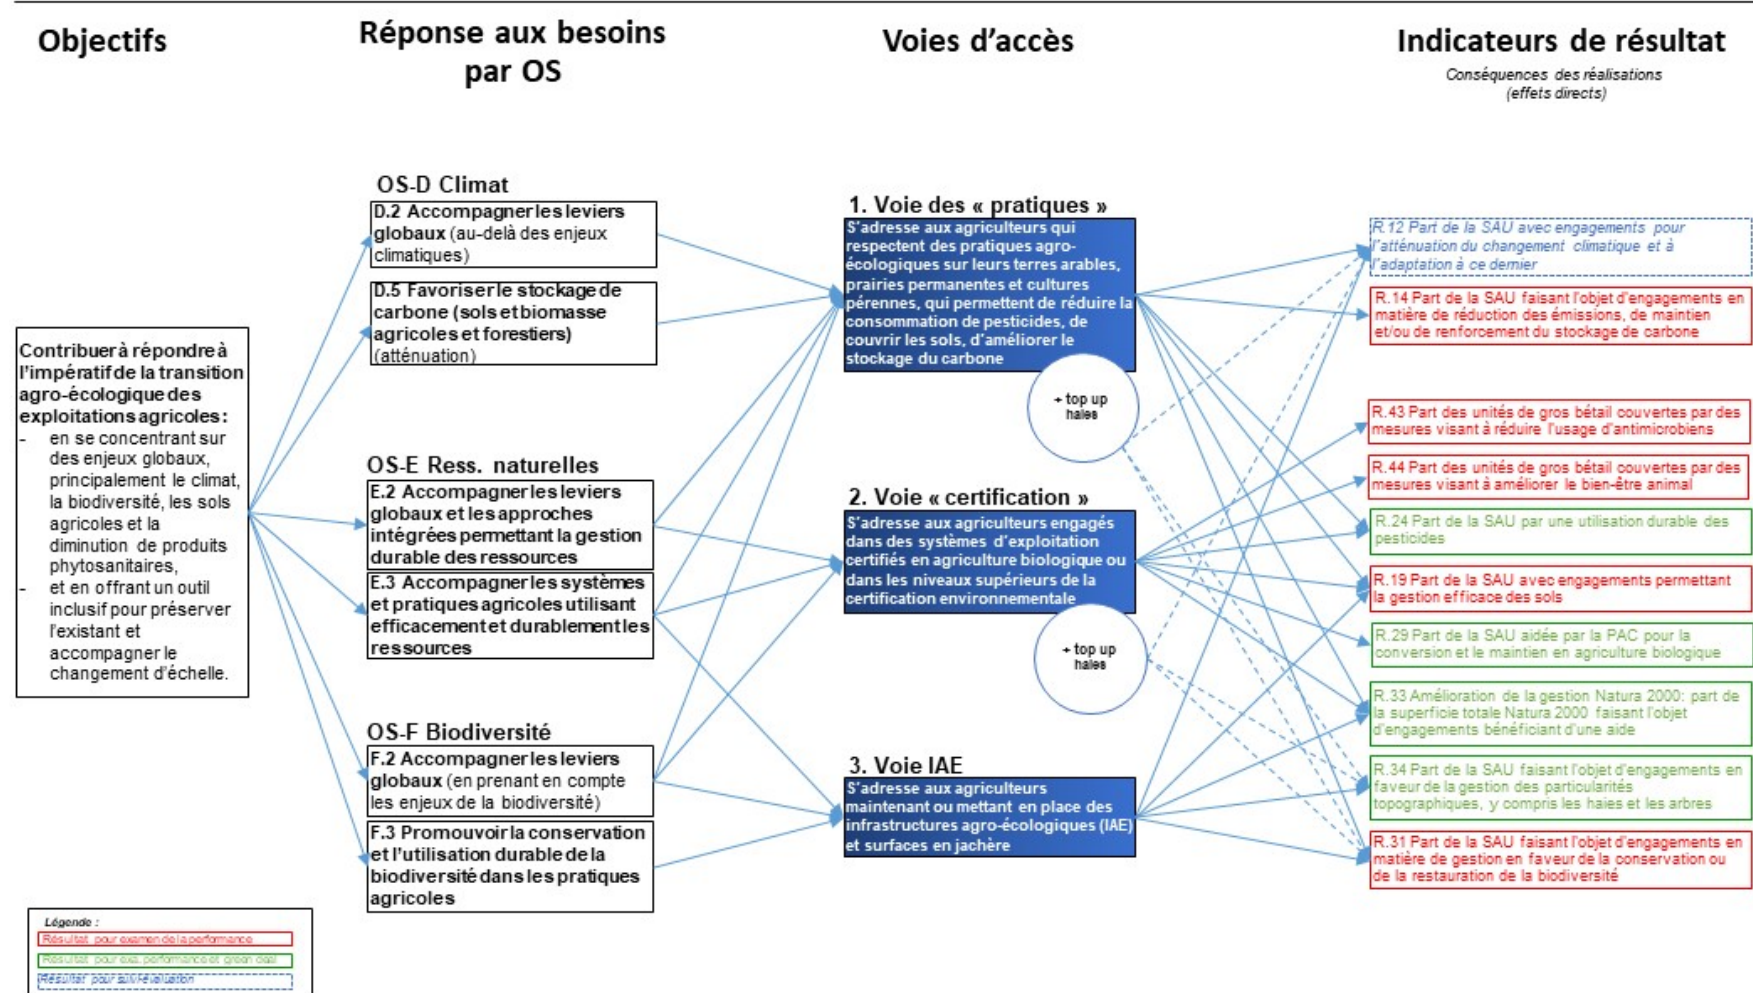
Objectifs

Réponse aux besoins par OS

Voies d'accès

Indicateurs de résultat

Conséquences des réalisations (effets directs)

Contribuer à répondre à l'impératif de la transition agro-écologique des exploitations agricoles :
- en se concentrant sur des enjeux globaux, principalement le climat, la biodiversité, les sols agricoles et la diminution de produits phytosanitaires,
- et en offrant un outil inclusif pour préserver l'existant et accompagner le changement d'échelle.

OS-D Climat

D.2 Accompagner les leviers globaux (au-delà des enjeux climatiques)

D.5 Favoriser le stockage de carbone (sols et biomasse agricoles et forestiers) (atténuation)

OS-E Ress. naturelles

E.2 Accompagner les leviers globaux et les approches intégrées permettant la gestion durable des ressources

E.3 Accompagner les systèmes et pratiques agricoles utilisant efficacement et durablement les ressources

OS-F Biodiversité

F.2 Accompagner les leviers globaux (en prenant en compte les enjeux de la biodiversité)

F.3 Promouvoir la conservation et l'utilisation durable de la biodiversité dans les pratiques agricoles

1. Voie des « pratiques »

S'adresse aux agriculteurs qui respectent des pratiques agro-écologiques sur leurs terres arables, prairies permanentes et cultures pérennes, qui permettent de réduire la consommation de pesticides, de couvrir les sols, d'améliorer le stockage du carbone

+ top up haies

2. Voie « certification »

S'adresse aux agriculteurs engagés dans des systèmes d'exploitation certifiés en agriculture biologique ou dans les niveaux supérieurs de la certification environnementale

+ top up haies

3. Voie IAE

S'adresse aux agriculteurs maintenant ou mettant en place des infrastructures agro-écologiques (IAE) et surfaces en jachère

R.12 Part de la SAU avec engagements pour l'atténuation du changement climatique et à l'adaptation à ce dernier

R.14 Part de la SAU faisant l'objet d'engagements en matière de réduction des émissions, de maintien et/ou de renforcement du stockage de carbone

R.43 Part des unités de gros bétail couvertes par des mesures visant à réduire l'usage d'antimicrobiens

R.44 Part des unités de gros bétail couvertes par des mesures visant à améliorer le bien-être animal

R.24 Part de la SAU par une utilisation durable des pesticides

R.19 Part de la SAU avec engagements permettant la gestion efficace des sols

R.29 Part de la SAU aidée par la PAC pour la conversion et le maintien en agriculture biologique

R.33 Amélioration de la gestion Natura 2000: part de la superficie totale Natura 2000 faisant l'objet d'engagements bénéficiant d'une aide

R.34 Part de la SAU faisant l'objet d'engagements en faveur de la gestion des particularités topographiques, y compris les haies et les arbres

R.31 Part de la SAU faisant l'objet d'engagements en matière de gestion en faveur de la conservation ou de la restauration de la biodiversité

Légende :
Résultat pour examen de la performance
Résultat pour exa. performance et green deal
Résultat pour suivi-évaluation